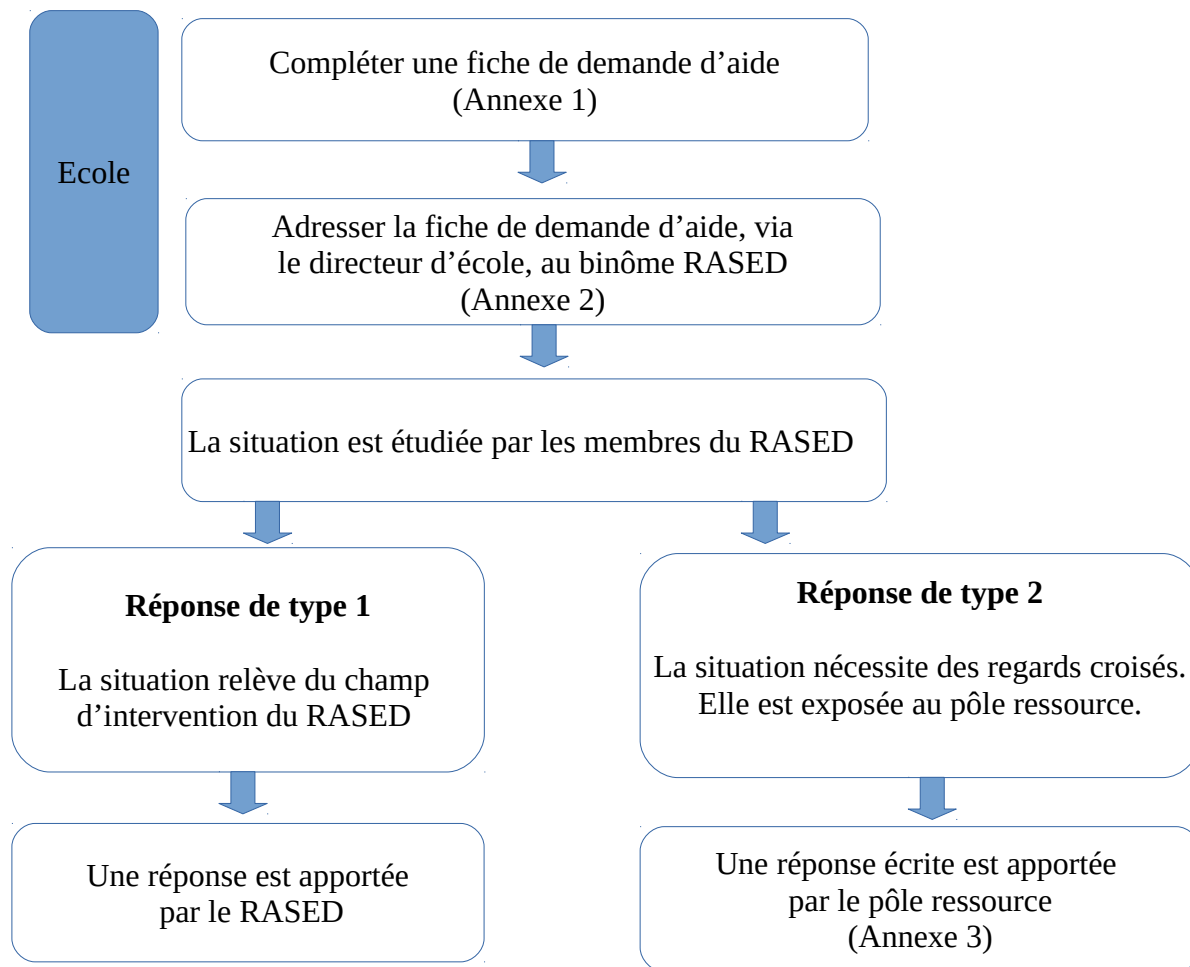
Ecole

Compléter une fiche de demande d’aide
(Annexe 1)

Adresser la fiche de demande d’aide, via le directeur d’école, au binôme RASED
(Annexe 2)

La situation est étudiée par les membres du RASED

**Réponse de type 1**

La situation relève du champ d’intervention du RASED

Une réponse est apportée par le RASED

**Réponse de type 2**

La situation nécessite des regards croisés. Elle est exposée au pôle ressource.

Une réponse écrite est apportée par le pôle ressource
(Annexe 3)